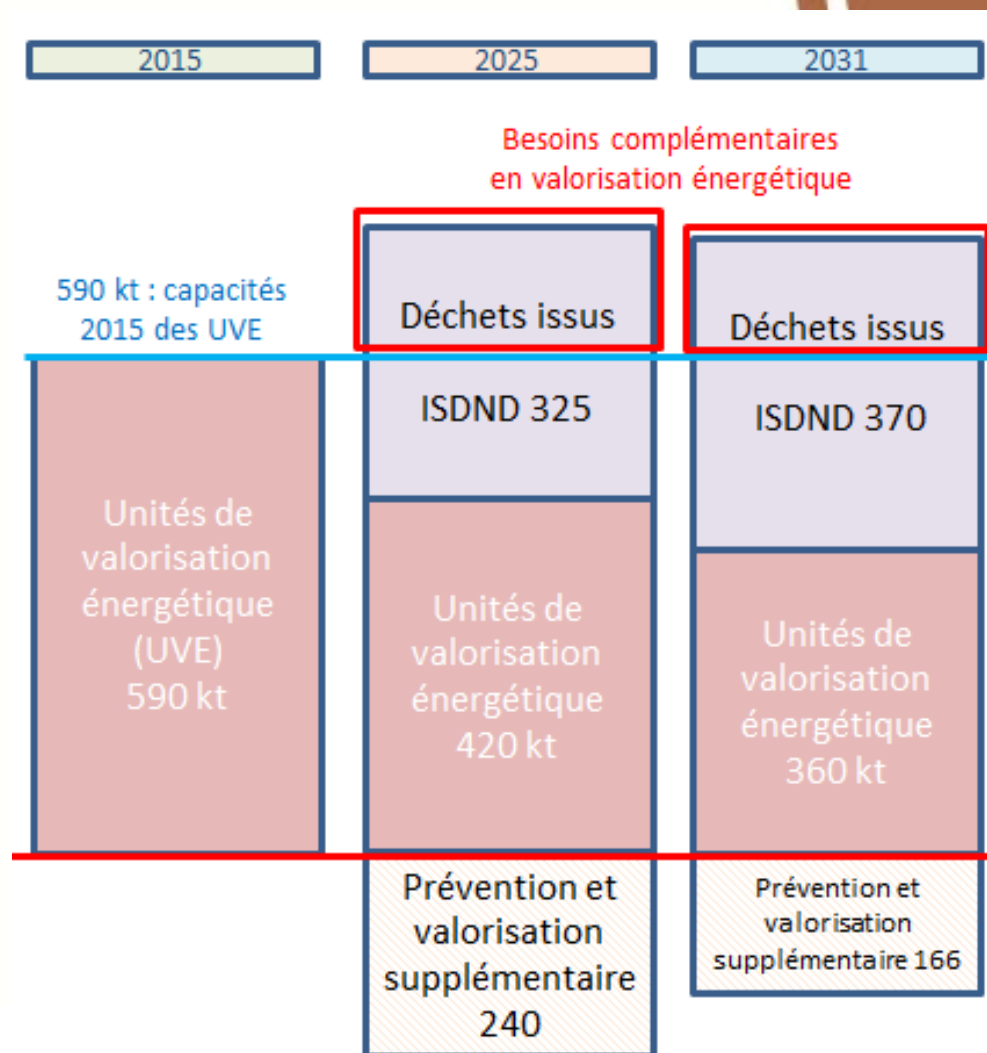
2015

2025

2031

Besoins complémentaires en valorisation énergétique

590 kt : capacités 2015 des UVE

Unités de valorisation énergétique (UVE) 590 kt

Déchets issus ISDND 325

Unités de valorisation énergétique 420 kt

Prévention et valorisation supplémentaire 240

Déchets issus ISDND 370

Unités de valorisation énergétique 360 kt

Prévention et valorisation supplémentaire 166